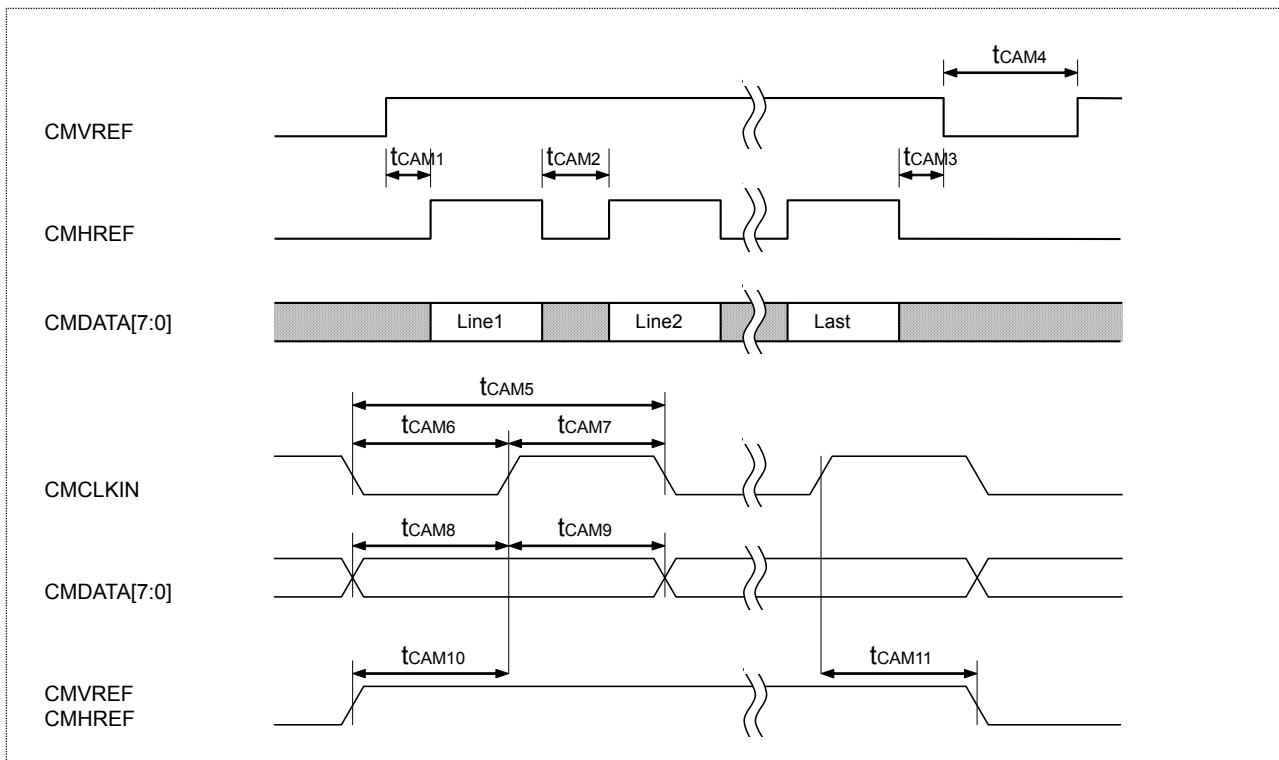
$t_{CAM4}$

CMVREF

$t_{CAM1}$ $t_{CAM2}$ $t_{CAM3}$

CMHREF

CMDATA[7:0] Line1 Line2 Last

$t_{CAM5}$

$t_{CAM6}$ $t_{CAM7}$

CMCLKIN

$t_{CAM8}$ $t_{CAM9}$

CMDATA[7:0]

$t_{CAM10}$ $t_{CAM11}$

CMVREF
CMHREF